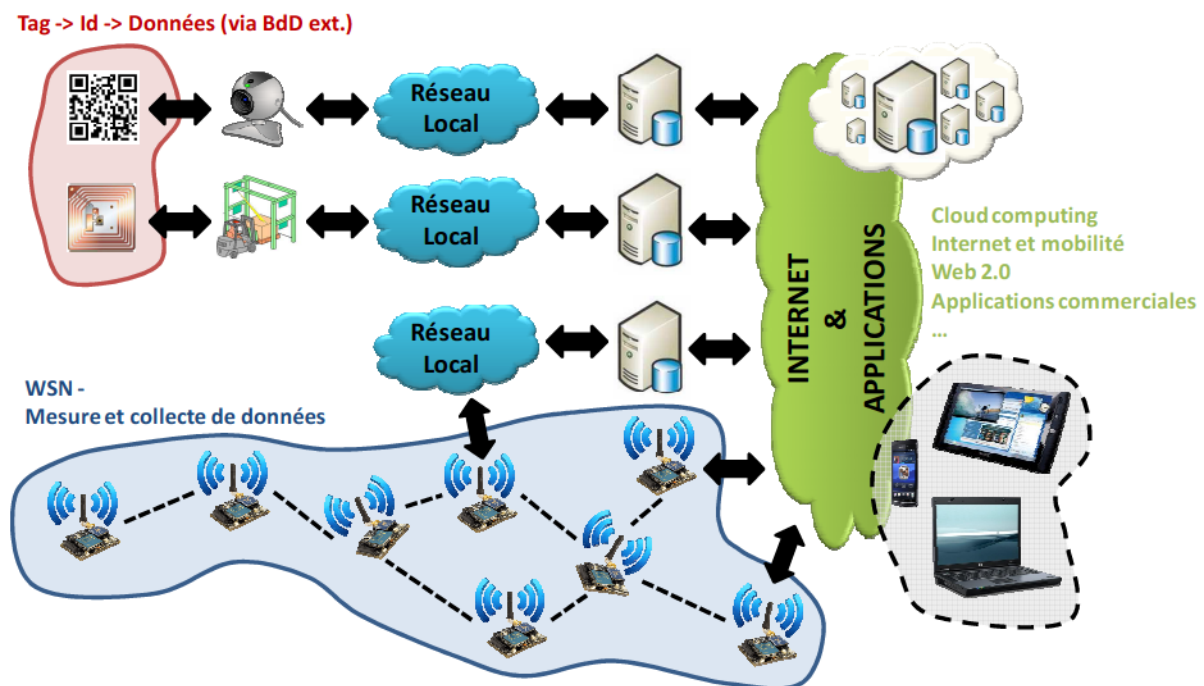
Tag -> Id -> Données (via BdD ext.)

Réseau Local

Réseau Local

Réseau Local

INTERNET & APPLICATIONS

Cloud computing
Internet et mobilité
Web 2.0
Applications commerciales
...

WSN -
Mesure et collecte de données